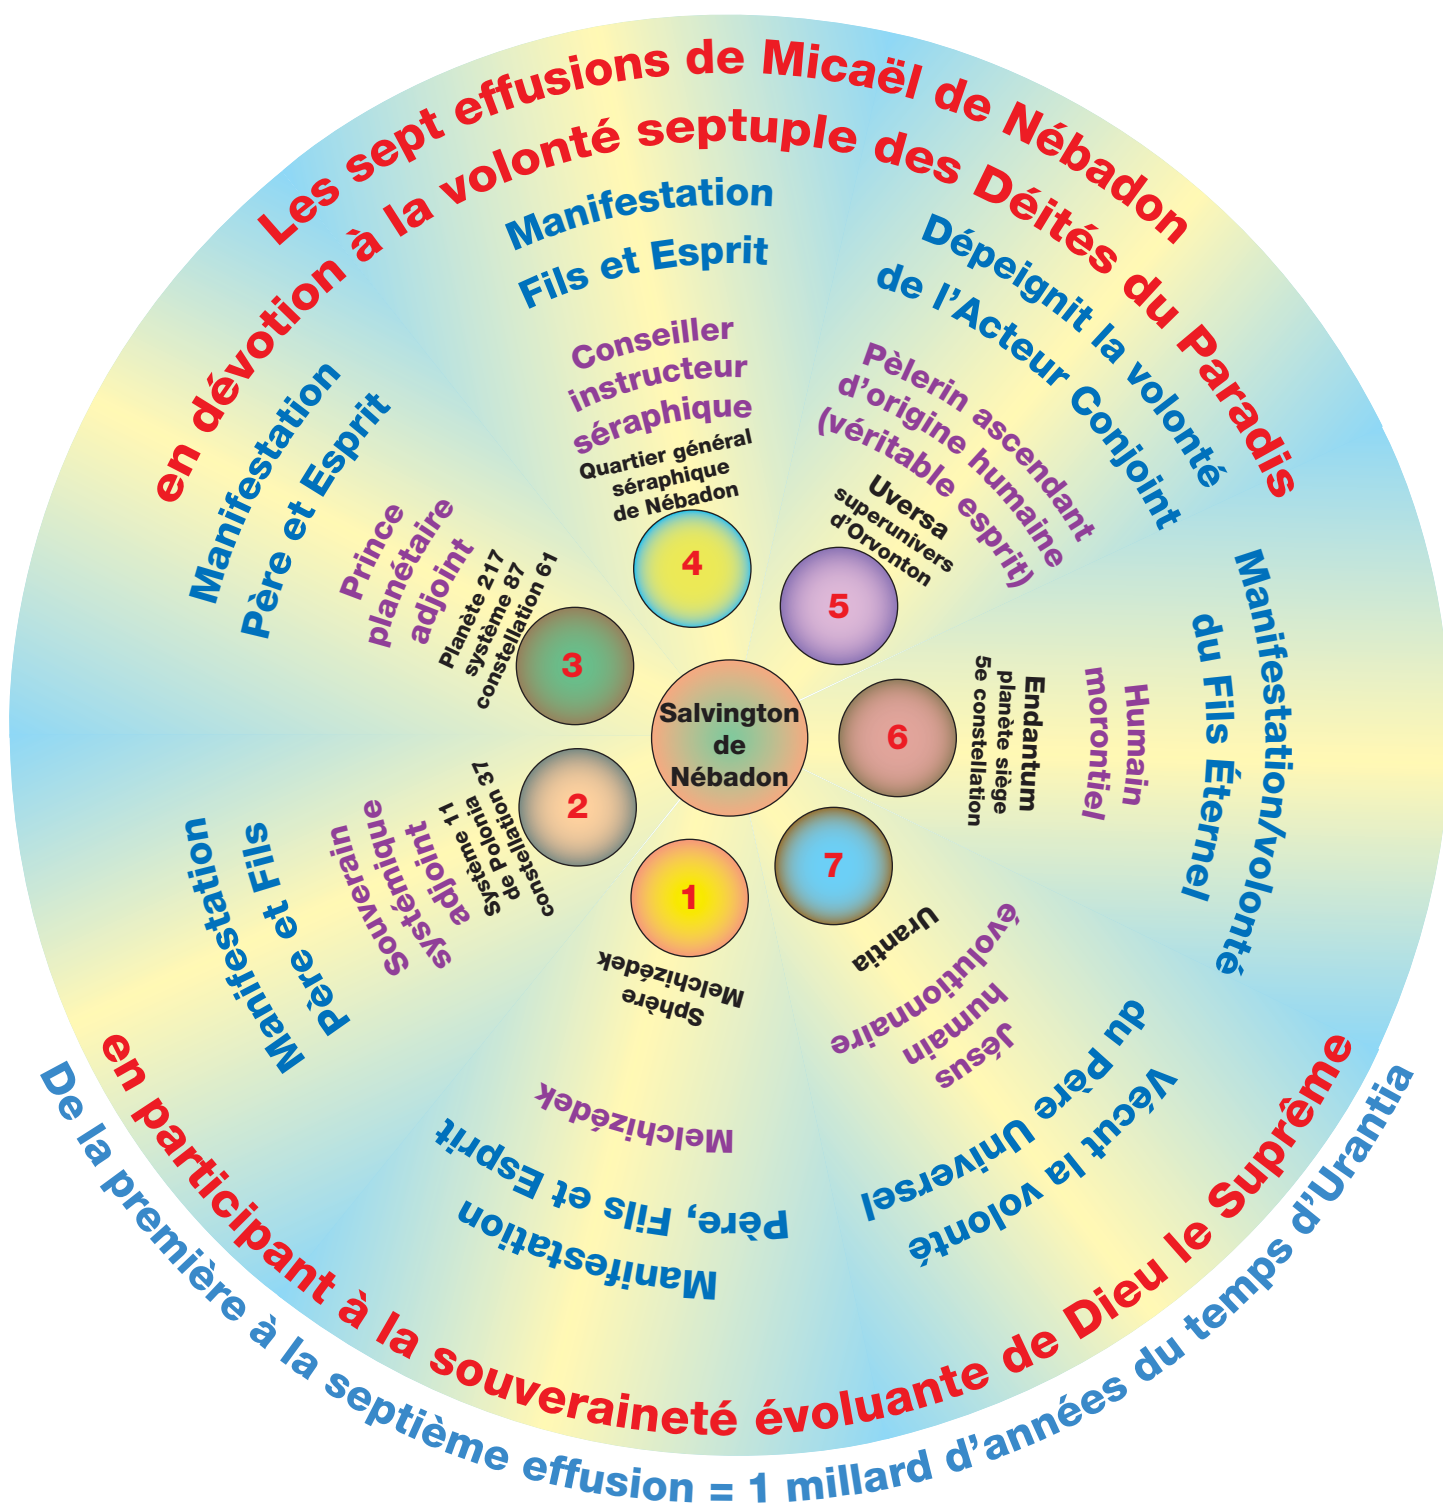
Les sept effusions de Micaël de Nébadon
en dévotion à la volonté septuple des Déités du Paradis

Salvington de Nébadon

1
Sphère Melchizédek
Melchizédek
Manifestation Père, Fils et Esprit

2
Système 11 Système Polonia 37 de constellation 37
Souverain Systémique adjoint
Manifestation Père et Fils

3
Planète 217 système 87 constellation 61
Prince planétaire adjoint
Manifestation Père et Esprit

4
Quartier général séraphique de Nébadon
Conseiller instructeur séraphique
Manifestation Fils et Esprit

5
Uversa superunivers d'Orvonton
Pèlerin ascendant d'origine humaine (véritable esprit)
Dépeignit la volonté de l'Acteur Conjoint

6
Endantum planète siège 5e constellation
Humain morontiel
Manifestation/volonté du Fils Éternel

7
Urantia
Jésus humain évolutionnaire
Vécut la volonté du Père Universel

en participant à la souveraineté évoluante de Dieu le Suprême
De la première à la septième effusion = 1 millard d'années du temps d'Urantia